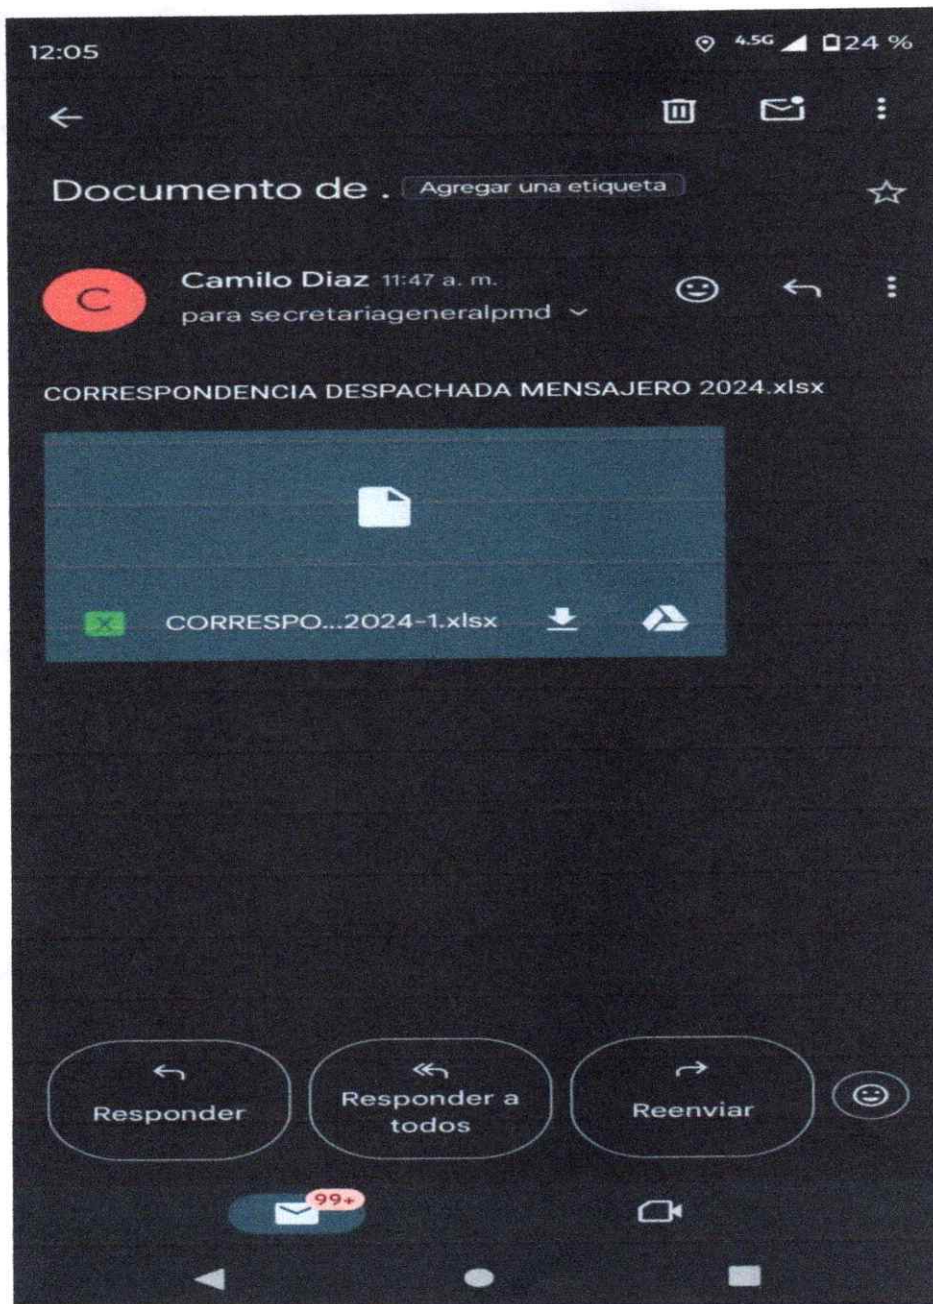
12:05

4.5G 24 %

Documento de . Agregar una etiqueta

C

Camilo Diaz 11:47 a. m.
para secretariageneralpmd

CORRESPONDENCIA DESPACHADA MENSAJERO 2024.xlsx

CORRESPO...2024-1.xlsx

Responder

Responder a todos

Reenviar

99+